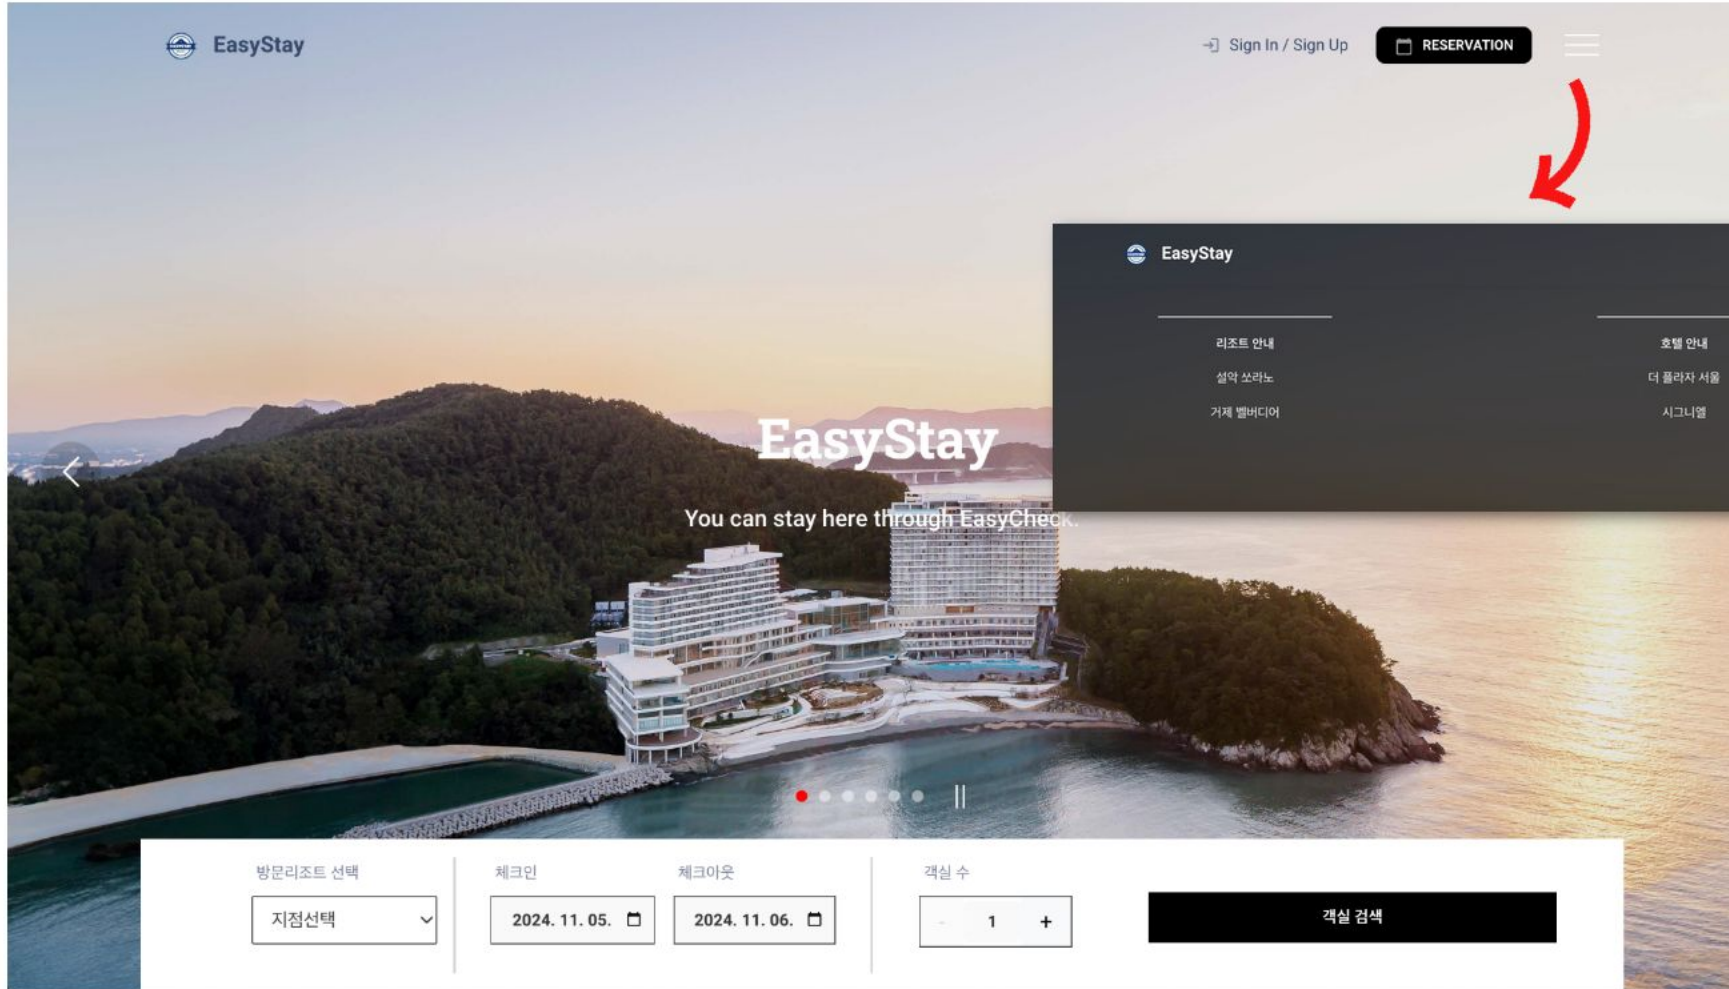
EasyStay

Sign In / Sign Up

RESERVATION

EasyStay

리조트 안내

설악 쏘라노

거제 벨버디어

호텔 안내

더 플라자 서울

시그니엘

EasyStay

You can stay here through EasyCheck.

방문리조트 선택

지점선택

체크인

2024. 11. 05.

체크아웃

2024. 11. 06.

객실 수

-

1

+

객실 검색